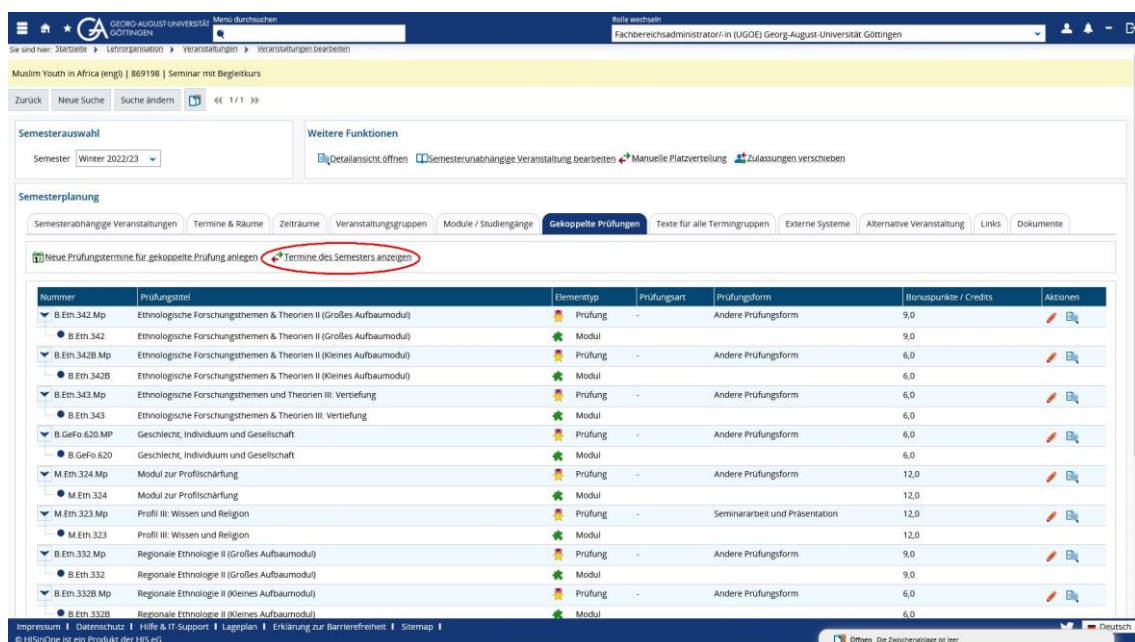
GEORG-AUGUST-UNIVERSITÄT GÖTTINGEN Menü durchsuchen

Rolle wechseln
Fachbereichsadministrator/-in (UGOE) Georg-August-Universität Göttingen

Sie sind hier: Startseite ▸ Lehrorganisation ▸ Veranstaltungen ▸ Veranstaltungen bearbeiten

Muslim Youth in Africa (engl) | 869198 | Seminar mit Begleitkurs

Zurück Neue Suche Suche ändern ≪ 1/1 ≫

Semesterauswahl
Semester Winter 2022/23

Weitere Funktionen
Detailansicht öffnen Semesterunabhängige Veranstaltung bearbeiten Manuelle Platzverteilung Zulassungen verschieben

Semesterplanung
Semesterabhängige Veranstaltungen | Termine & Räume | Zeiträume | Veranstaltungsgruppen | Module / Studiengänge | Gekoppelte Prüfungen | Texte für alle Termingruppen | Externe Systeme | Alternative Veranstaltung | Links | Dokumente

Neue Prüfungstermine für gekoppelte Prüfung anlegen Termine des Semesters anzeigen

| Nummer | Prüfungstitel | Elementtyp | Prüfungsart | Prüfungsform | Bonuspunkte / Credits | Aktionen |
|---|---|---|---|---|---|---|
| B.Eth.342.Mp | Ethnologische Forschungsthemen & Theorien II (Großes Aufbaumodul) | Prüfung | - | Andere Prüfungsform | 9,0 | |
| B.Eth.342 | Ethnologische Forschungsthemen & Theorien II (Großes Aufbaumodul) | Modul | | | 9,0 | |
| B.Eth.342B.Mp | Ethnologische Forschungsthemen & Theorien II (Kleines Aufbaumodul) | Prüfung | - | Andere Prüfungsform | 6,0 | |
| B.Eth.342B | Ethnologische Forschungsthemen & Theorien II (Kleines Aufbaumodul) | Modul | | | 6,0 | |
| B.Eth.343.Mp | Ethnologische Forschungsthemen und Theorien III: Vertiefung | Prüfung | - | Andere Prüfungsform | 6,0 | |
| B.Eth.343 | Ethnologische Forschungsthemen & Theorien III: Vertiefung | Modul | | | 6,0 | |
| B.GeFo.620.MP | Geschlecht, Individuum und Gesellschaft | Prüfung | - | Andere Prüfungsform | 6,0 | |
| B.GeFo.620 | Geschlecht, Individuum und Gesellschaft | Modul | | | 6,0 | |
| M.Eth.324.Mp | Modul zur Profilschärfung | Prüfung | - | Andere Prüfungsform | 12,0 | |
| M.Eth.324 | Modul zur Profilschärfung | Modul | | | 12,0 | |
| M.Eth.323.Mp | Profil III: Wissen und Religion | Prüfung | - | Seminararbeit und Präsentation | 12,0 | |
| M.Eth.323 | Profil III: Wissen und Religion | Modul | | | 12,0 | |
| B.Eth.332.Mp | Regionale Ethnologie II (Großes Aufbaumodul) | Prüfung | - | Andere Prüfungsform | 9,0 | |
| B.Eth.332 | Regionale Ethnologie II (Großes Aufbaumodul) | Modul | | | 9,0 | |
| B.Eth.332B.Mp | Regionale Ethnologie II (Kleines Aufbaumodul) | Prüfung | - | Andere Prüfungsform | 6,0 | |
| B.Eth.332B | Regionale Ethnologie II (Kleines Aufbaumodul) | Modul | | | 6,0 | |

Impressum | Datenschutz | Hilfe & IT-Support | Lageplan | Erklärung zur Barrierefreiheit | Sitemap |
© HISinOne ist ein Produkt der HIS eG

Öffnen Die Zwischenablage ist leer

Deutsch